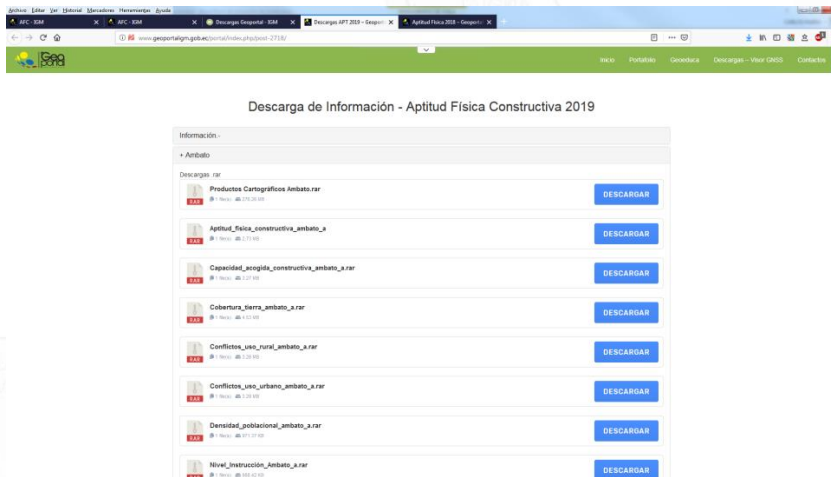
Archivo Editar Ver Historial Marcadores Herramientas Ayuda

AFC - IGM
AFC - IGM
Descargas Geoportal - IGM
Descargas APT 2019 – Geoport
Aptitud Física 2018 – Geoport

www.geoportaligm.gob.ec/portal/index.php/post-2718/

Inicio Portafolio Geoeduca Descargas – Visor GNSS Contactos

Descarga de Información - Aptitud Física Constructiva 2019

Información -

+ Ambato

Descargas .rar

Productos Cartográficos Ambato.rar
1 file(s) 270.28 MB
DESCARGAR

Aptitud_fisica_constructiva_ambato_a
1 file(s) 2.71 MB
DESCARGAR

Capacidad_acogida_constructiva_ambato_a.rar
1 file(s) 2.27 MB
DESCARGAR

Cobertura_tierra_ambato_a.rar
1 file(s) 4.93 MB
DESCARGAR

Conflictos_uso_rural_ambato_a.rar
1 file(s) 3.28 MB
DESCARGAR

Conflictos_uso_urbano_ambato_a.rar
1 file(s) 3.39 MB
DESCARGAR

Densidad_poblacional_ambato_a.rar
1 file(s) 871.17 KB
DESCARGAR

Nivel_Instrucción_Ambato_a.rar
1 file(s) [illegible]
DESCARGAR